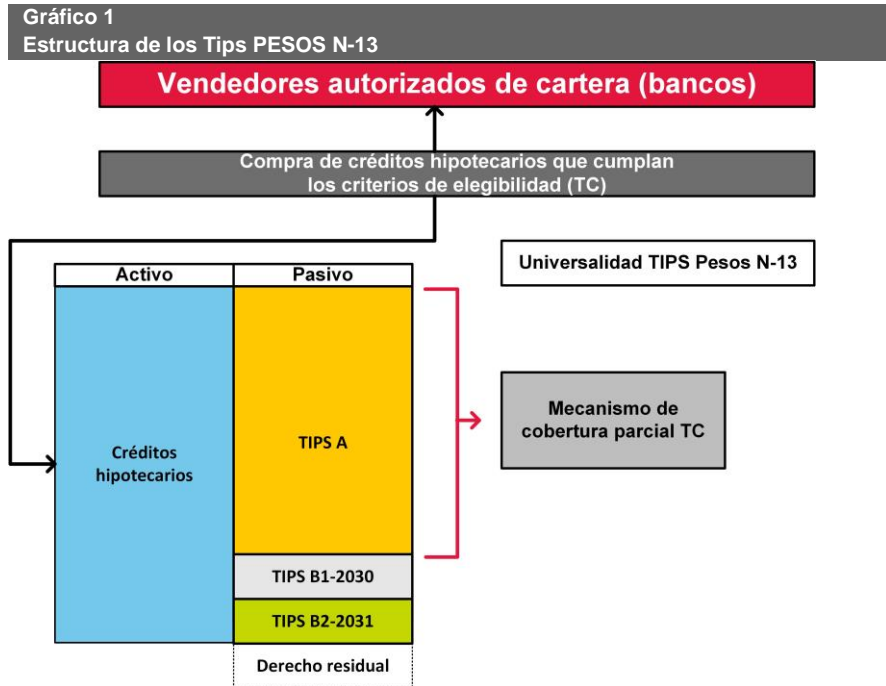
Gráfico 1
Estructura de los Tips PESOS N-13

Vendedores autorizados de cartera (bancos)

Compra de créditos hipotecarios que cumplan los criterios de elegibilidad (TC)

Universalidad TIPS Pesos N-13

| Activo | Pasivo |
|---|---|
| Créditos hipotecarios | TIPS A |
| | TIPS B1-2030 |
| | TIPS B2-2031 |
| | Derecho residual |

Mecanismo de cobertura parcial TC